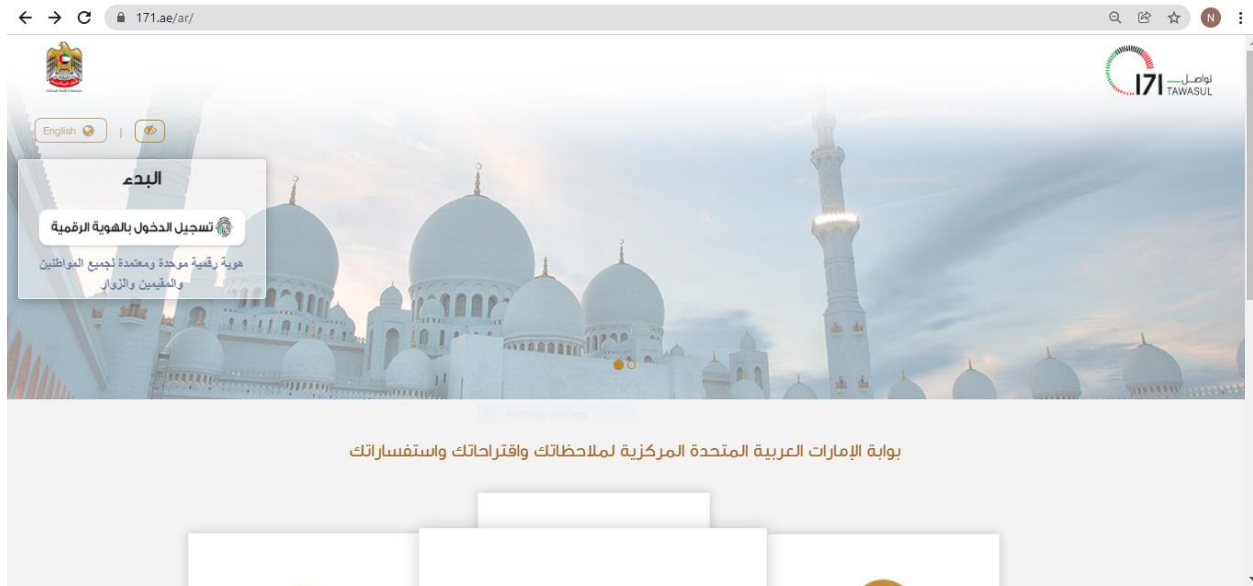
171.ae/ar/

N

171 تواصل TAWASUL

English

البدء

تسجيل الدخول بالهوية الرقمية

هوية رقمية موحدة ومعتمدة لجميع المواطنين والمقيمين والزوار

بوابة الإمارات العربية المتحدة المركزية لملاحظاتك واقتراحاتك واستفساراتك